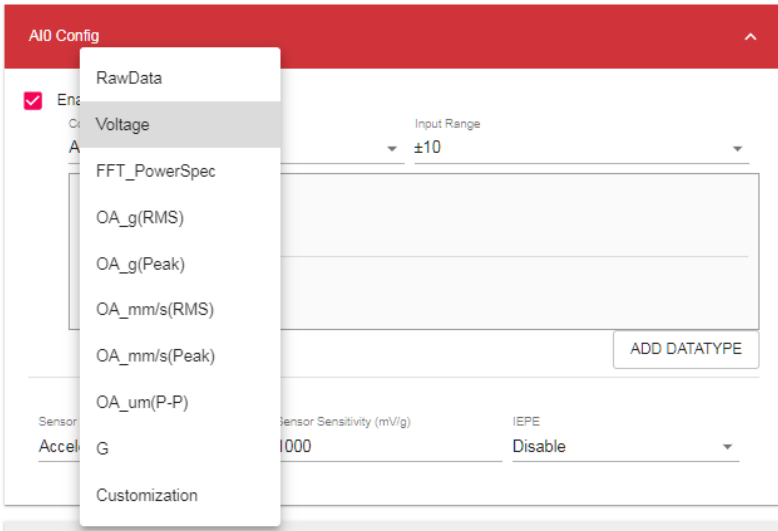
AI0 Config

Ena

C

A

RawData

Voltage

FFT_PowerSpec

OA_g(RMS)

OA_g(Peak)

OA_mm/s(RMS)

OA_mm/s(Peak)

OA_um(P-P)

G

Customization

Input Range

±10

ADD DATATYPE

Sensor

Accel

Sensor Sensitivity (mV/g)

1000

IEPE

Disable